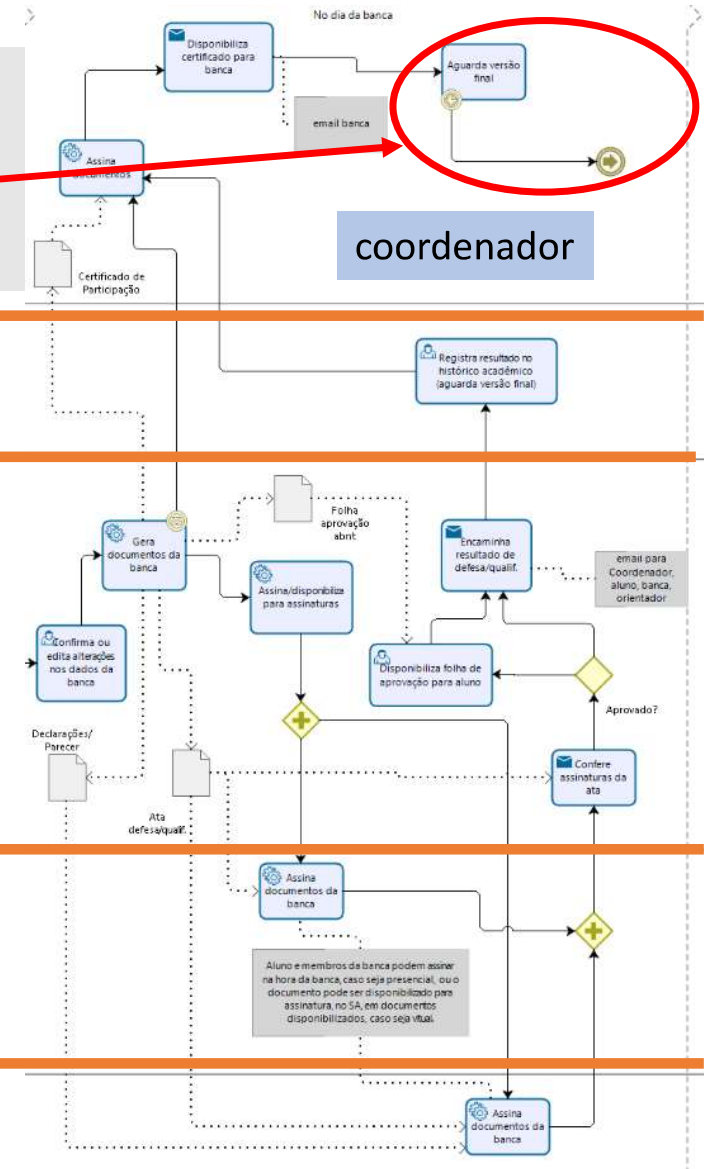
No dia da banca

Disponibiliza certificado para banca

Aguarda versão final

email banca

Assina documentos

coordenador

Certificado de Participação

Registra resultado no histórico acadêmico (aguarda versão final)

Folha aprovação abnt

Gera documentos da banca

Encaminha resultado de defesa/qualif.

email para Coordenador, aluno, banca, orientador

Assina/disponibiliza para assinaturas

Confirma ou edita alterações nos dados da banca

Disponibiliza folha de aprovação para aluno

Aprovado?

Declarações/ Parecer

Confere assinaturas da ata

Ata defesa/qualif.

Assina documentos da banca

Aluno e membros da banca podem assinar na hora da banca, caso seja presencial, ou o documento pode ser disponibilizado para assinatura, no SA, em documentos disponibilizados, caso seja vitual.

Assina documentos da banca